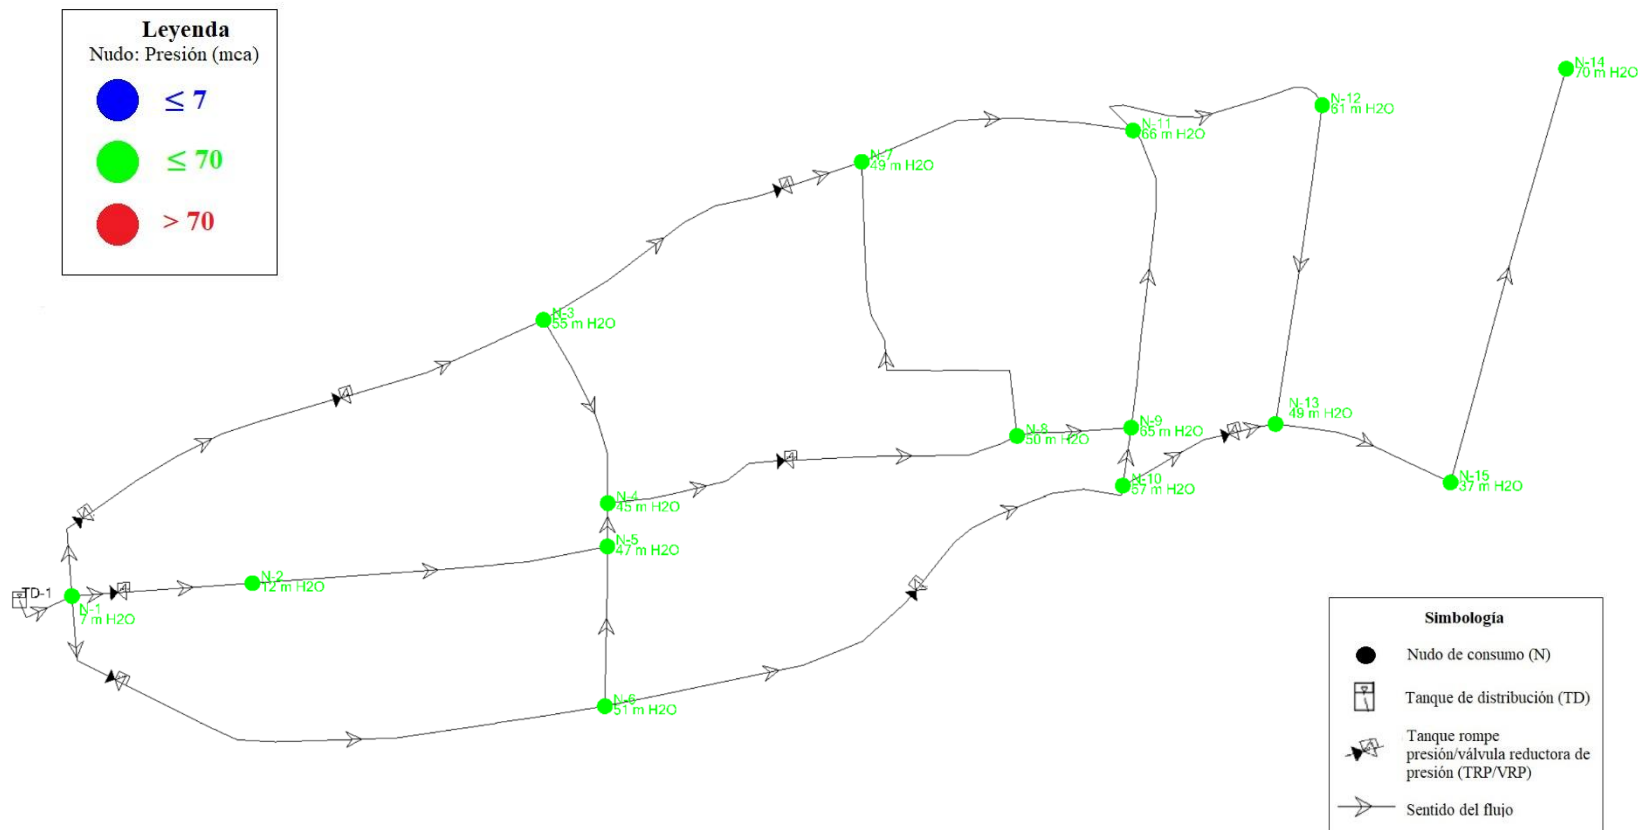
Leyenda
Nudo: Presión (mca)
$\leq 7$
$\leq 70$
$> 70$

N-14
70 m H2O

N-12
61 m H2O

N-11
66 m H2O

N-7
49 m H2O

N-3
55 m H2O

N-13
49 m H2O

N-9
65 m H2O

N-8
50 m H2O

N-10
57 m H2O

N-15
37 m H2O

N-4
45 m H2O

N-5
47 m H2O

TD-1

N-1
7 m H2O

N-2
12 m H2O

N-6
51 m H2O

Simbología
Nudo de consumo (N)
Tanque de distribución (TD)
Tanque rompe presión/válvula reductora de presión (TRP/VRP)
Sentido del flujo